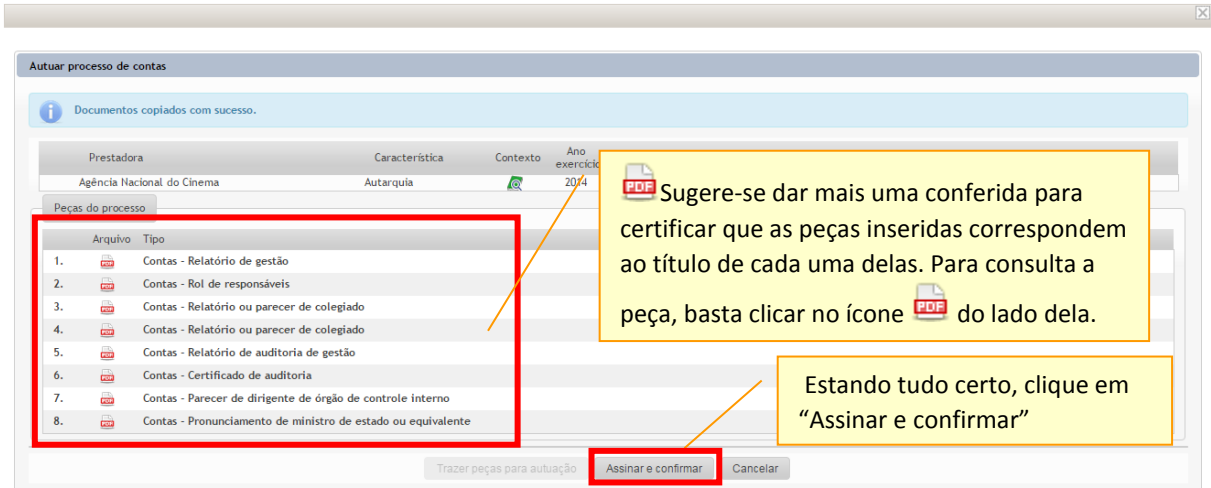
Autuar processo de contas

Documentos copiados com sucesso.

| Prestadora | Característica | Contexto | Ano exercício |
|---|---|---|---|
| Agência Nacional do Cinema | Autarquia | | 2014 |

Peças do processo

| | Arquivo | Tipo |
|---|---|---|
| 1. | PDF | Contas - Relatório de gestão |
| 2. | PDF | Contas - Rol de responsáveis |
| 3. | PDF | Contas - Relatório ou parecer de colegiado |
| 4. | PDF | Contas - Relatório ou parecer de colegiado |
| 5. | PDF | Contas - Relatório de auditoria de gestão |
| 6. | PDF | Contas - Certificado de auditoria |
| 7. | PDF | Contas - Parecer de dirigente de órgão de controle interno |
| 8. | PDF | Contas - Pronunciamento de ministro de estado ou equivalente |

PDF Sugere-se dar mais uma conferida para certificar que as peças inseridas correspondem ao título de cada uma delas. Para consulta a peça, basta clicar no ícone PDF do lado dela.

Estando tudo certo, clique em “Assinar e confirmar”

Trazer peças para autuação | Assinar e confirmar | Cancelar